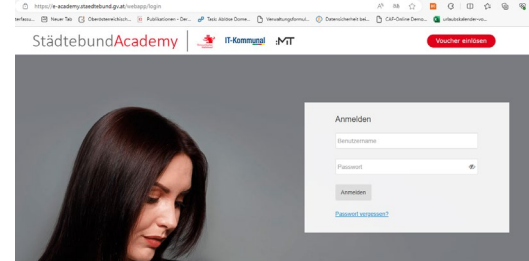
https://e-academy.staedtebund.gv.at/webapp/login

terfassu... Neuer Tab Überblicksansicht... Publikationen - Der... Task Ablöse Dome... Verwaltungsformul... Datensicherheit bei... CAF-Online Demo... urlaubskalender-vo...

StädtebundAcademy | IT-Kommunal MT

Voucher einlösen

Anmelden

Benutzername

Passwort

Anmelden

Passwort vergessen?